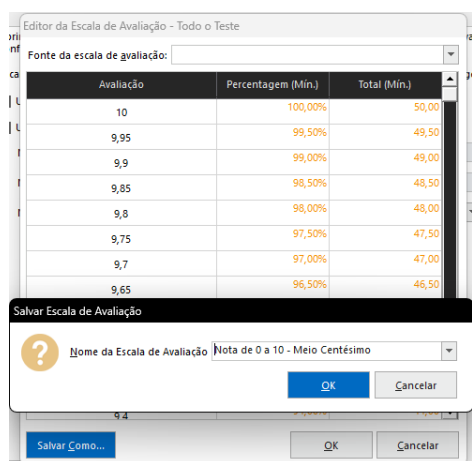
Editor da Escala de Avaliação - Todo o Teste

Fonte da escala de avaliação:

| Avaliação | Percentagem (Mín.) | Total (Mín.) |
|---|---|---|
| 10 | 100,00% | 50,00 |
| 9,95 | 99,50% | 49,50 |
| 9,9 | 99,00% | 49,00 |
| 9,85 | 98,50% | 48,50 |
| 9,8 | 98,00% | 48,00 |
| 9,75 | 97,50% | 47,50 |
| 9,7 | 97,00% | 47,00 |
| 9,65 | 96,50% | 46,50 |
| 9,4 | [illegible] | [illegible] |

Salvar Escala de Avaliação

Nome da Escala de Avaliação Nota de 0 a 10 - Meio Centésimo

OK

Cancelar

Salvar Como...

OK

Cancelar